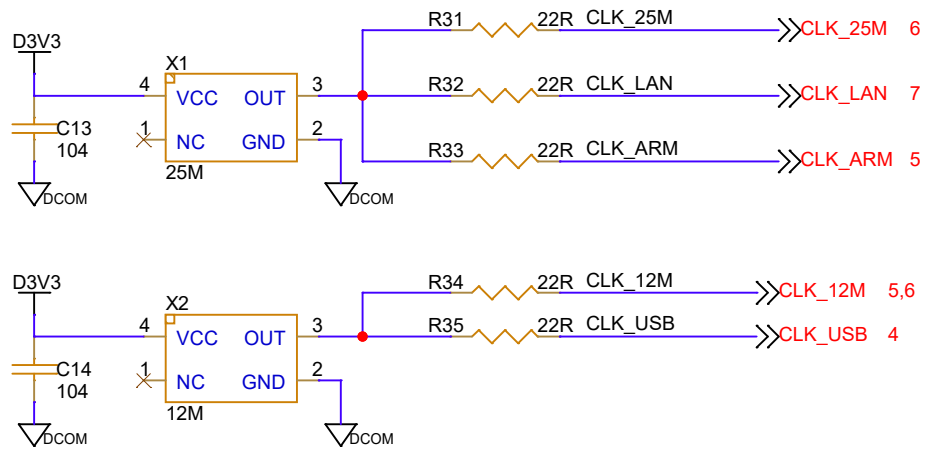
D3V3

X1

4 VCC OUT 3

1 NC GND 2

25M

C13
104

DCOM

DCOM

R31 22R CLK_25M CLK_25M 6

R32 22R CLK_LAN CLK_LAN 7

R33 22R CLK_ARM CLK_ARM 5

D3V3

X2

4 VCC OUT 3

1 NC GND 2

12M

C14
104

DCOM

DCOM

R34 22R CLK_12M CLK_12M 5,6

R35 22R CLK_USB CLK_USB 4